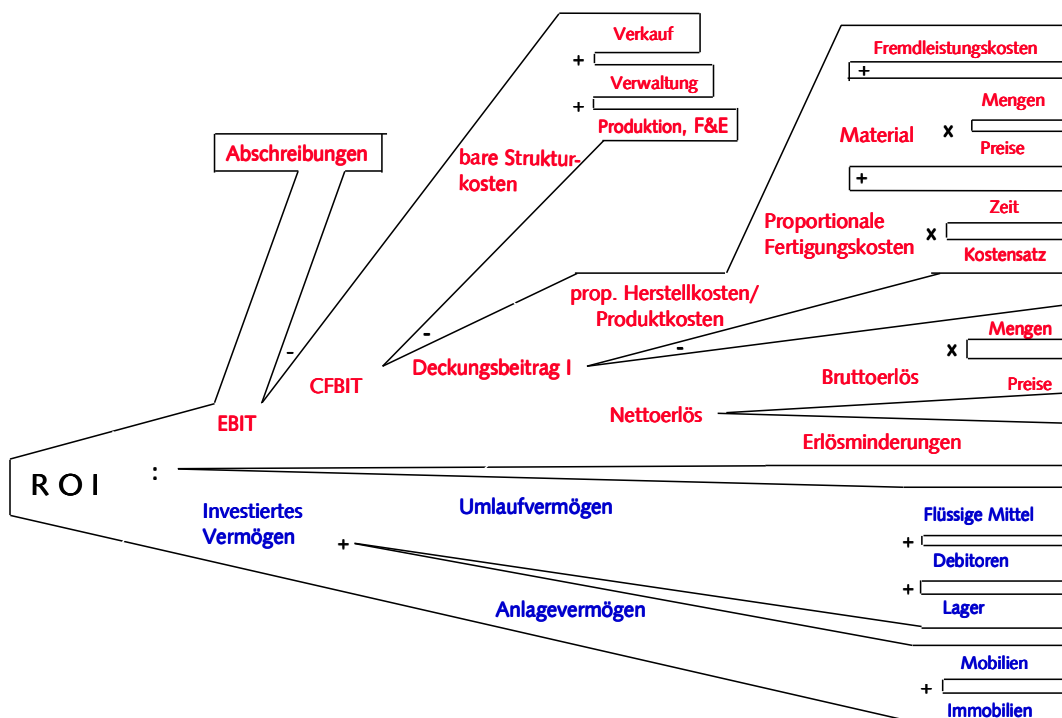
Verkauf
+
Verwaltung
+
Produktion, F&E

Abschreibungen

bare Strukturkosten

-

Fremdleistungskosten
+
Mengen
Material x
Preise
+

Proportionale Fertigungskosten x
Zeit
Kostensatz

prop. Herstellkosten/ Produktkosten

-

CFBIT

Deckungsbeitrag I

-

Mengen
x
Bruttoerlös
Preise

EBIT

Nettoerlös

Erlösminderungen

R O I :

Investiertes Vermögen +

Umlaufvermögen

Flüssige Mittel
+
Debitoren
+
Lager

Anlagevermögen

Mobilien
+
Immobilien